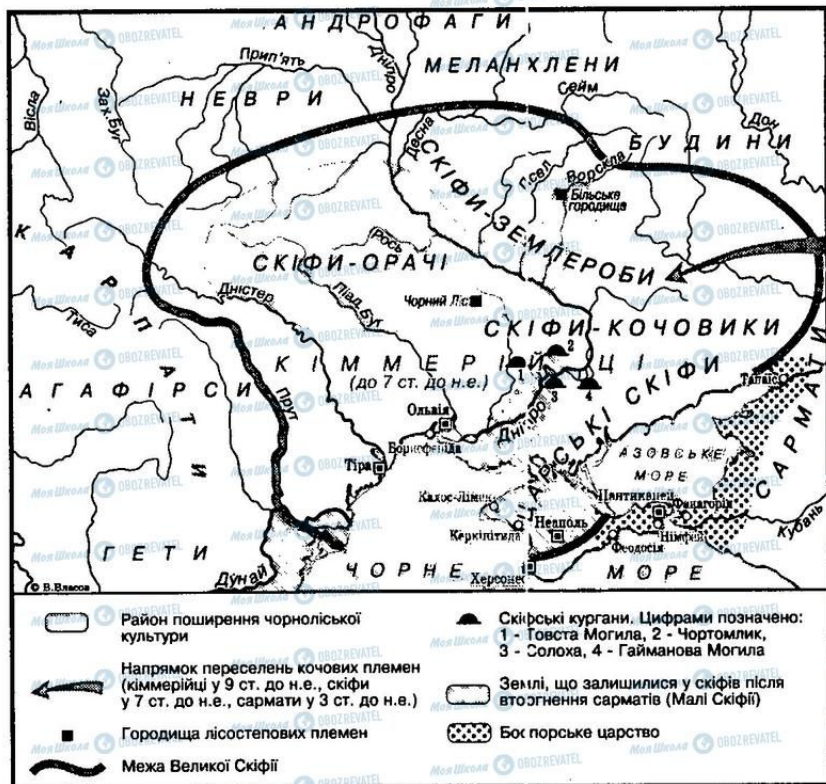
АНДРОФАГИ
МЕЛАНХЛЕНИ
Прип'ять
Дніпро
Сейм
Вісла
Зах.Буг
НЕВРИ
Десна
Дон
БУДИНИ
Псел
Ворскла
Більське городище
СКІФИ-ЗЕМЛЕРОБИ
КАРПАТИ
Рось
СКІФИ-ОРАЧІ
Дністер
Тиса
Чорний Ліс
Півд.Буг
СКІФИ-КОЧОВИКИ
КІММЕРІЙЦІ
(до 7 ст. до н.е.)
1
2
3
4
АГАФІРСИ
Прут
Ольвія
ЦАРСЬКІ СКІФИ
Танаїс
САРМАТИ
Тіра
Борисфеніда
АЗОВСЬКЕ МОРЕ
Калос-Лімен
Пантикапей
Фанагорія
Кубань
ГЕТИ
Керкінітида
Неаполь
Німфей
Феодосія
Дунай
ЧОРНЕ
Херсонес
МОРЕ
© В.Власов
Моя Школа
OBOZREVATEL

Район поширення чорноліської культури

Напрямок переселень кочових племен (кіммерійці у 9 ст. до н.е., скіфи у 7 ст. до н.е., сармати у 3 ст. до н.е.)

Городища лісостепових племен

Межа Великої Скіфії

Скіфські кургани. Цифрами позначено: 1 - Товста Могила, 2 - Чортомлик, 3 - Солоха, 4 - Гайманова Могила

Землі, що залишилися у скіфів після вторгнення сарматів (Малі Скіфії)

Боспорське царство